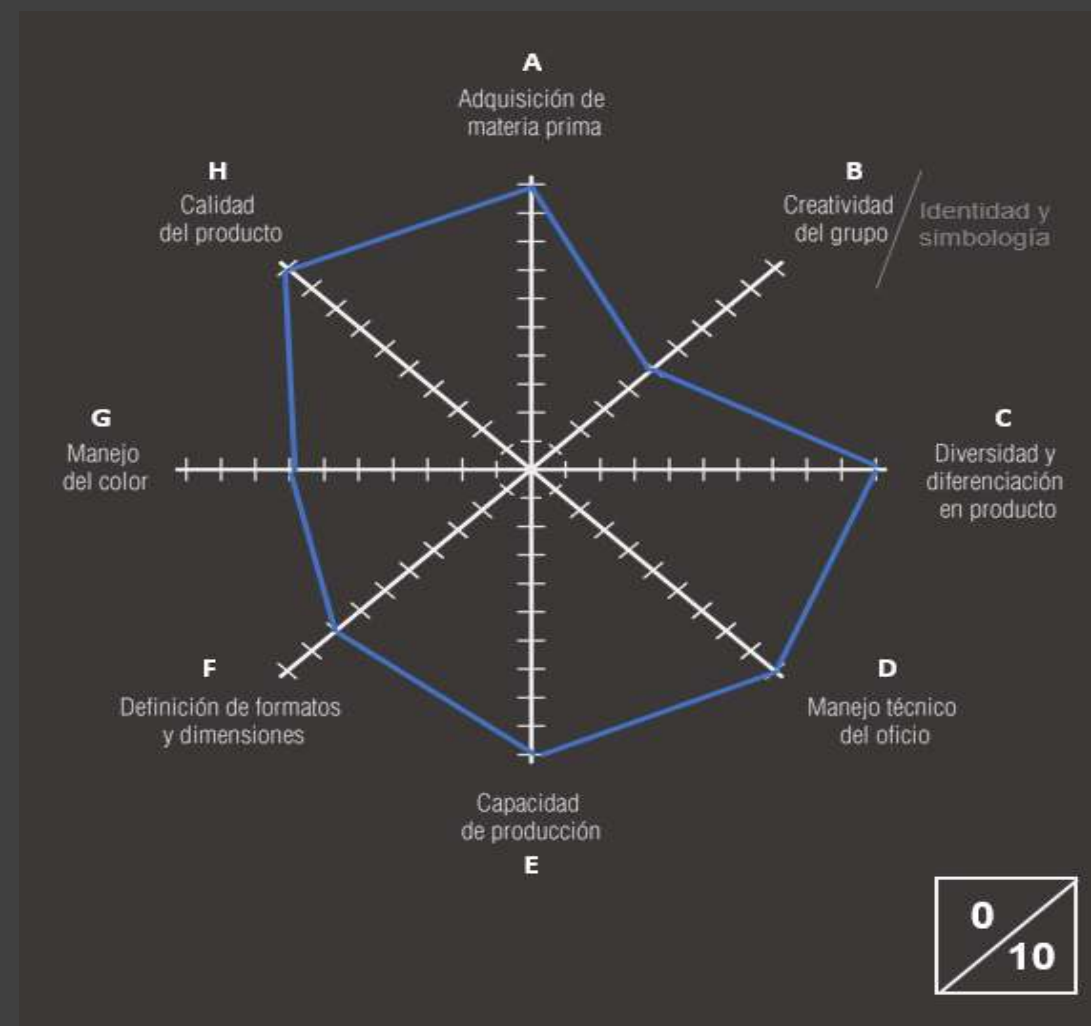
A
Adquisición de materia prima

B
Creatividad del grupo

Identidad y simbología

H
Calidad del producto

G
Manejo del color

C
Diversidad y diferenciación en producto

F
Definición de formatos y dimensiones

D
Manejo técnico del oficio

Capacidad de producción
E

0
10